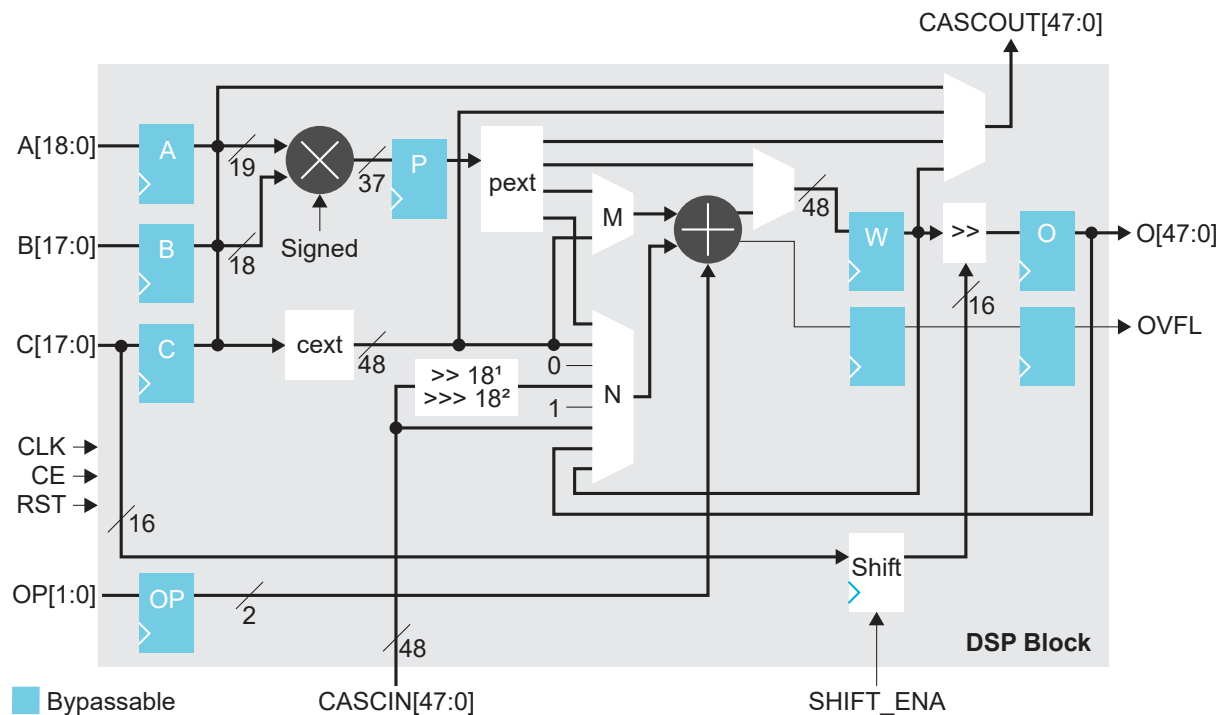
CASCOUT[47:0]

A[18:0]
A
19
Signed
P
37
pext
M
48
W
>>
O
O[47:0]

B[17:0]
B
18

C[17:0]
C
cext
48
16
OVFL
0
>> 18¹
>>> 18²
1
N

CLK
CE
RST
16

Shift

OP[1:0]
OP
2

48
DSP Block

Bypassable
CASCIN[47:0]
SHIFT_ENA